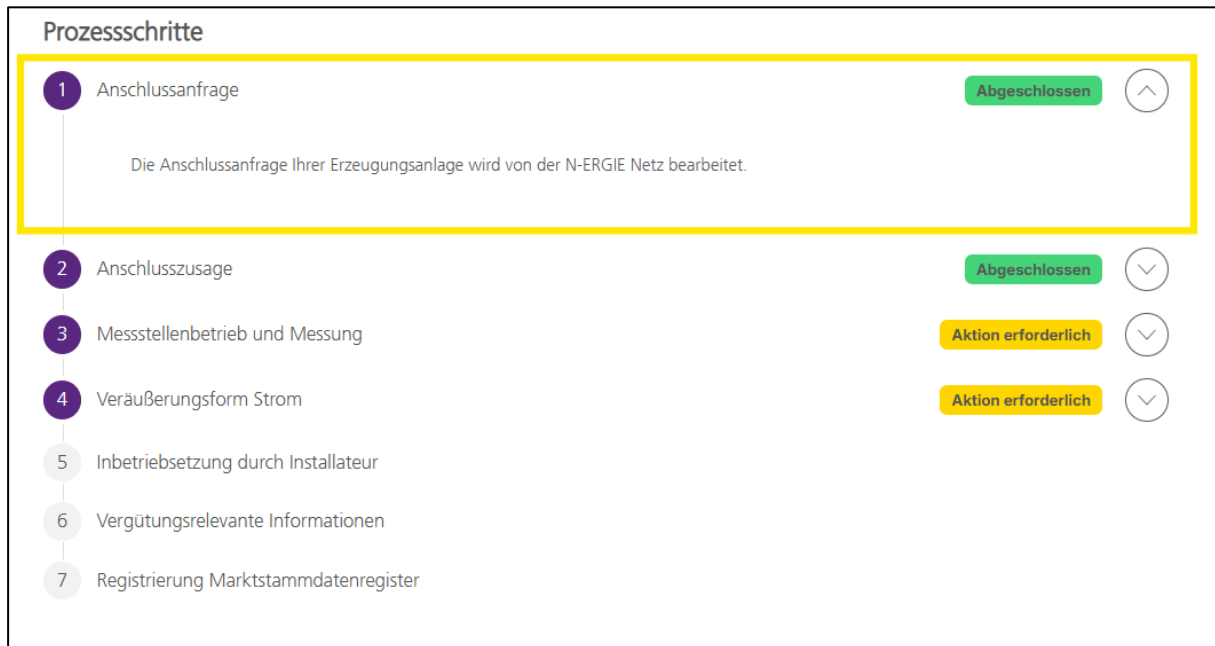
Prozessschritte

1 Anschlussanfrage Abgeschlossen

Die Anschlussanfrage Ihrer Erzeugungsanlage wird von der N-ERGIE Netz bearbeitet.

2 Anschlusszusage Abgeschlossen

3 Messstellenbetrieb und Messung Aktion erforderlich

4 Veräußerungsform Strom Aktion erforderlich

5 Inbetriebsetzung durch Installateur

6 Vergütungsrelevante Informationen

7 Registrierung Marktstammdatenregister